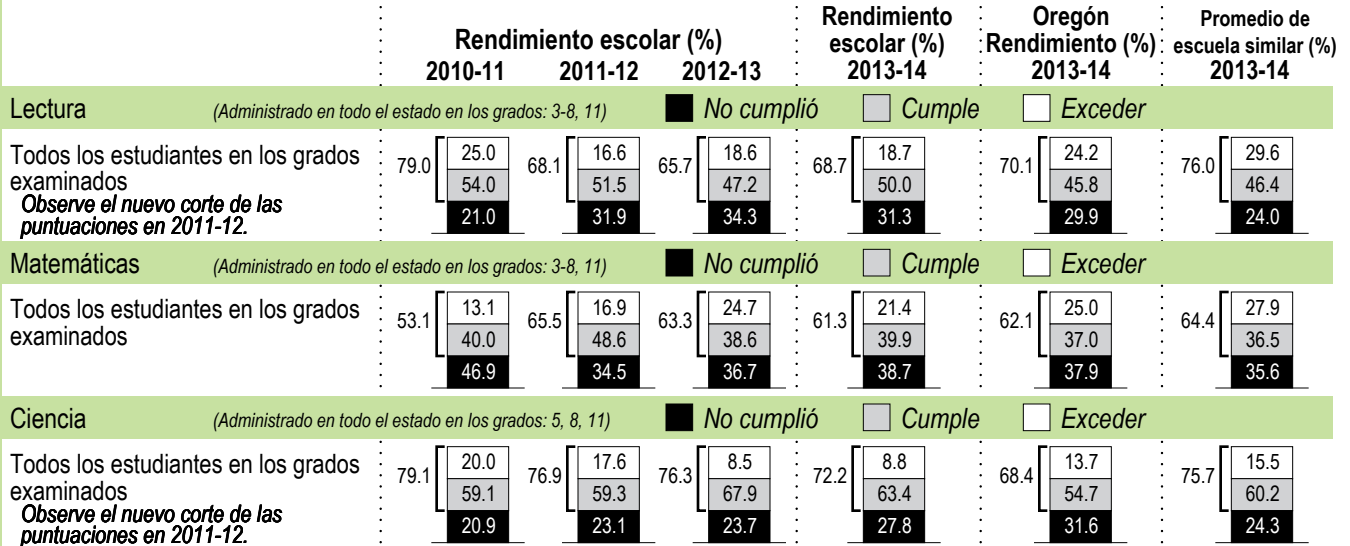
| | Rendimiento escolar (%) 2010-11 | 2011-12 | 2012-13 | Rendimiento escolar (%) 2013-14 | Oregón Rendimiento (%) 2013-14 | Promedio de escuela similar (%) 2013-14 |
|---|---|---|---|---|---|---|
| **Lectura** (Administrado en todo el estado en los grados: 3-8, 11) ■ No cumplió ■ Cumple □ Exceder | | | | | | |
| Todos los estudiantes en los grados examinados *Observe el nuevo corte de las puntuaciones en 2011-12.* | 79.0 25.0 54.0 21.0 | 68.1 16.6 51.5 31.9 | 65.7 18.6 47.2 34.3 | 68.7 18.7 50.0 31.3 | 70.1 24.2 45.8 29.9 | 76.0 29.6 46.4 24.0 |
| **Matemáticas** (Administrado en todo el estado en los grados: 3-8, 11) ■ No cumplió ■ Cumple □ Exceder | | | | | | |
| Todos los estudiantes en los grados examinados | 53.1 13.1 40.0 46.9 | 65.5 16.9 48.6 34.5 | 63.3 24.7 38.6 36.7 | 61.3 21.4 39.9 38.7 | 62.1 25.0 37.0 37.9 | 64.4 27.9 36.5 35.6 |
| **Ciencia** (Administrado en todo el estado en los grados: 5, 8, 11) ■ No cumplió ■ Cumple □ Exceder | | | | | | |
| Todos los estudiantes en los grados examinados *Observe el nuevo corte de las puntuaciones en 2011-12.* | 79.1 20.0 59.1 20.9 | 76.9 17.6 59.3 23.1 | 76.3 8.5 67.9 23.7 | 72.2 8.8 63.4 27.8 | 68.4 13.7 54.7 31.6 | 75.7 15.5 60.2 24.3 |